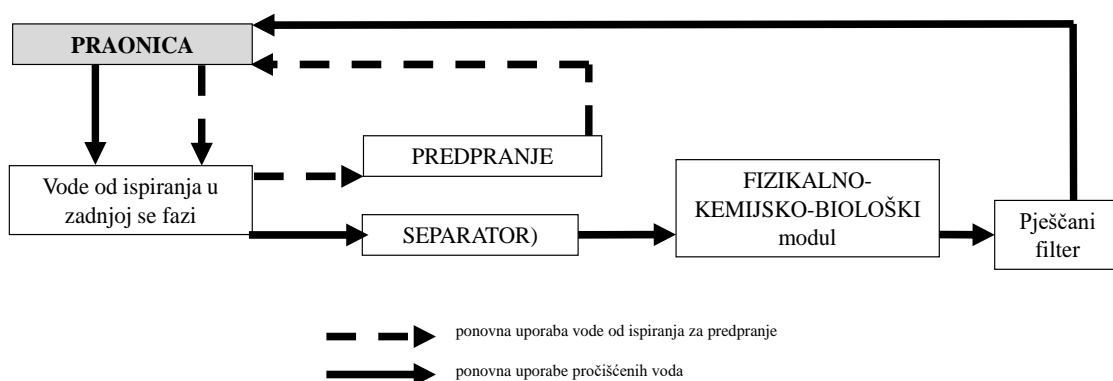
PRAONICA

PREDPRANJE

Vode od ispiranja u zadnjoj se fazi

FIZIKALNO-KEMIJSKO-BIOLOŠKI modul

SEPARATOR)

Pješčani filter

ponovna uporaba vode od ispiranja za predpranje

ponovna uporabe pročišćenih voda